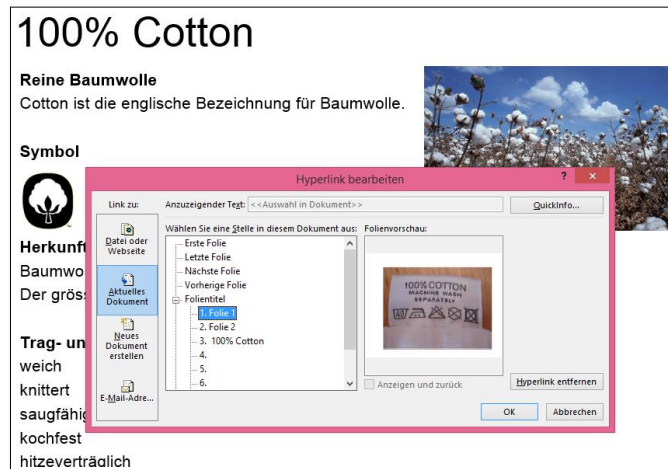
100% Cotton

Reine Baumwolle
Cotton ist die englische Bezeichnung für Baumwolle.

Symbol

Herkunft
Baumwo
Der gröss

Trag- un
weich
knittert
saugfähig
kochfest
hitzeverträglich

Hyperlink bearbeiten

Link zu:
Datei oder Webseite
Aktuelles Dokument
Neues Dokument erstellen
E-Mail-Adre...

Anzuzeigender Text: <<Auswahl in Dokument>>
QuickInfo...

Wählen Sie eine Stelle in diesem Dokument aus:
Erste Folie
Letzte Folie
Nächste Folie
Vorherige Folie
Folientitel
1. Folie 1
2. Folie 2
3. 100% Cotton
4.
5.
6.

Folienvorschau:
100% COTTON
MACHINE WASH
SEPARATELY

Anzeigen und zurück
Hyperlink entfernen
OK
Abbrechen